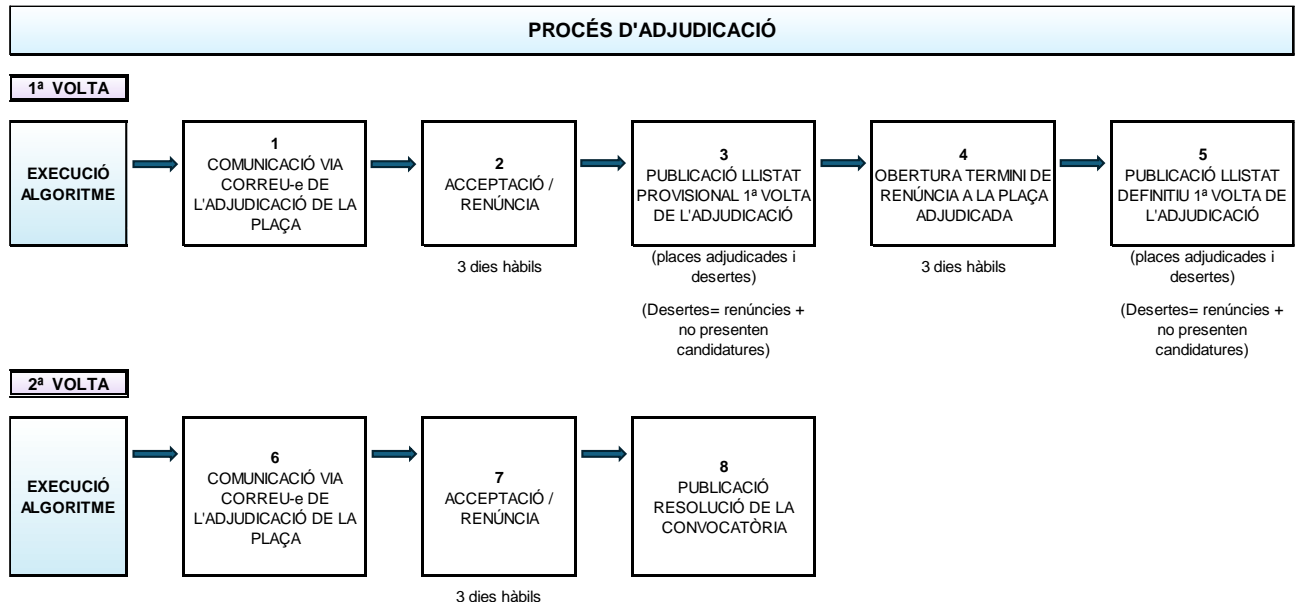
PROCÉS D'ADJUDICACIÓ

1ª VOLTA

EXECUCIÓ ALGORITME

1
COMUNICACIÓ VIA CORREU-e DE L'ADJUDICACIÓ DE LA PLAÇA

2
ACCEPTACIÓ / RENÚNCIA

3 dies hàbils

3
PUBLICACIÓ LLISTAT PROVISIONAL 1ª VOLTA DE L'ADJUDICACIÓ

(places adjudicades i desertes)

(Desertes= renúncies + no presenten candidatures)

4
OBERTURA TERMINI DE RENÚNCIA A LA PLAÇA ADJUDICADA

3 dies hàbils

5
PUBLICACIÓ LLISTAT DEFINITIU 1ª VOLTA DE L'ADJUDICACIÓ

(places adjudicades i desertes)

(Desertes= renúncies + no presenten candidatures)

2ª VOLTA

EXECUCIÓ ALGORITME

6
COMUNICACIÓ VIA CORREU-e DE L'ADJUDICACIÓ DE LA PLAÇA

7
ACCEPTACIÓ / RENÚNCIA

3 dies hàbils

8
PUBLICACIÓ RESOLUCIÓ DE LA CONVOCATÒRIA